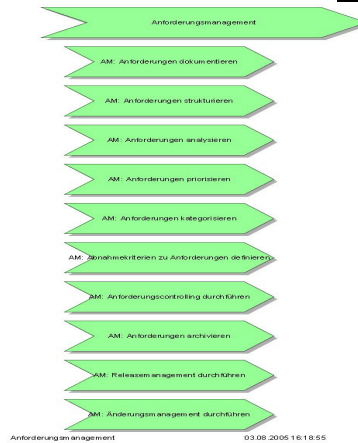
Anforderungsmanagement

AM: Anforderungen dokumentieren

AM: Anforderungen strukturieren

AM: Anforderungen analysieren

AM: Anforderungen priorisieren

AM: Anforderungen kategorisieren

AM: Abnahmekriterien zu Anforderungen definieren

AM: Anforderungscontrolling durchführen

AM: Anforderungen archivieren

AM: Releasemanagement durchführen

AM: Änderungsmanagement durchführen

Anforderungsmanagement

03.08.2005 16:18:55